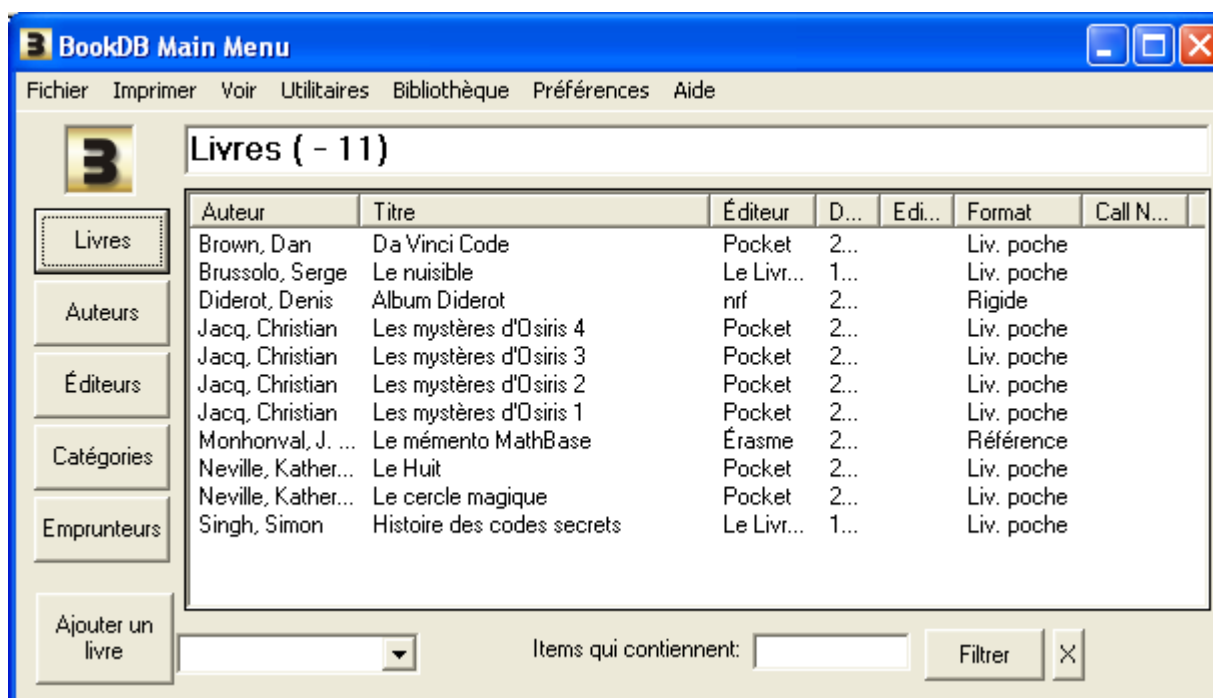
BookDB Main Menu

Fichier Imprimer Voir Utilitaires Bibliothèque Préférences Aide

Livres ( - 11)

Livres

Auteurs

Éditeurs

Catégories

Emprunteurs

| Auteur | Titre | Éditeur | D... | Edi... | Format | Call N... |
|---|---|---|---|---|---|---|
| Brown, Dan | Da Vinci Code | Pocket | 2... | | Liv. poche | |
| Brussolo, Serge | Le nuisible | Le Livr... | 1... | | Liv. poche | |
| Diderot, Denis | Album Diderot | nrf | 2... | | Rigide | |
| Jacq, Christian | Les mystères d'Osiris 4 | Pocket | 2... | | Liv. poche | |
| Jacq, Christian | Les mystères d'Osiris 3 | Pocket | 2... | | Liv. poche | |
| Jacq, Christian | Les mystères d'Osiris 2 | Pocket | 2... | | Liv. poche | |
| Jacq, Christian | Les mystères d'Osiris 1 | Pocket | 2... | | Liv. poche | |
| Monhonval, J. ... | Le mémento MathBase | Érasme | 2... | | Référence | |
| Neville, Kather... | Le Huit | Pocket | 2... | | Liv. poche | |
| Neville, Kather... | Le cercle magique | Pocket | 2... | | Liv. poche | |
| Singh, Simon | Histoire des codes secrets | Le Livr... | 1... | | Liv. poche | |

Ajouter un livre

Items qui contiennent:

Filtrer

X